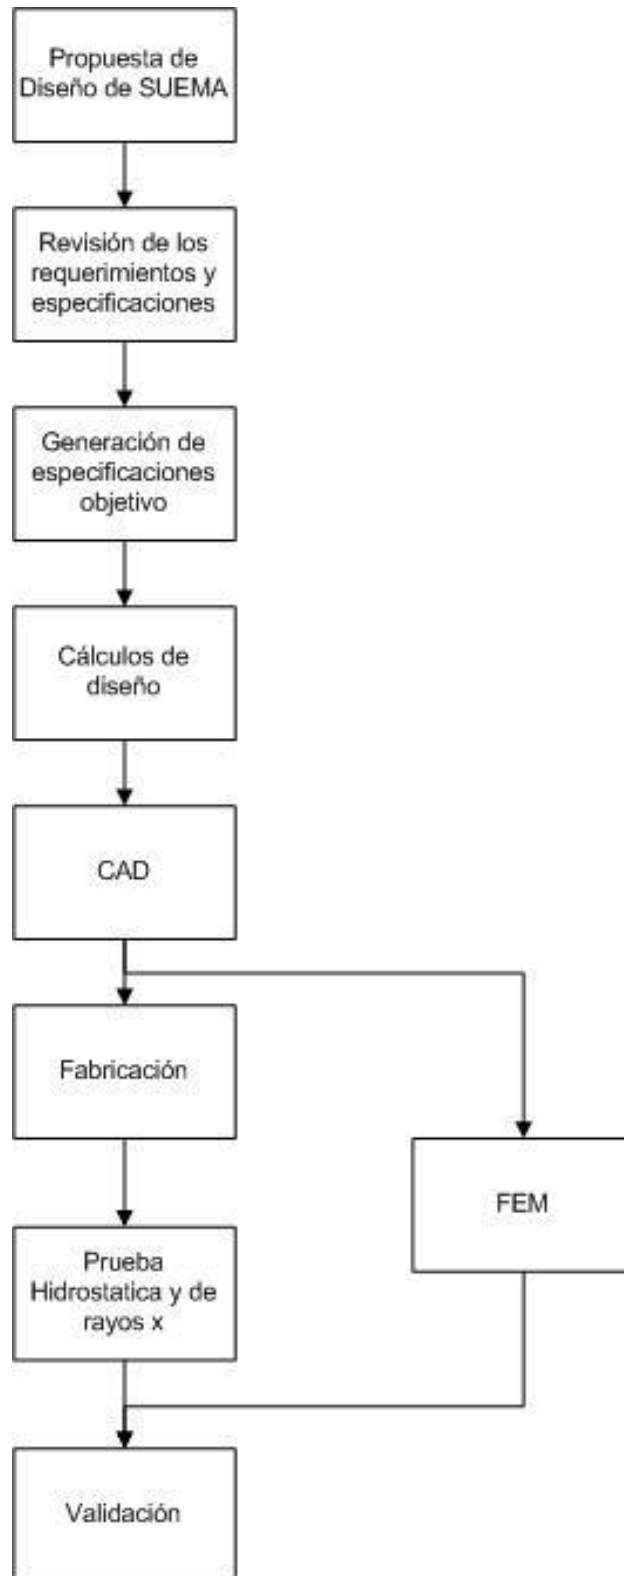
Propuesta de Diseño de SUEMA

Revisión de los requerimientos y especificaciones

Generación de especificaciones objetivo

Cálculos de diseño

CAD

Fabricación

FEM

Prueba Hidrostatica y de rayos x

Validación